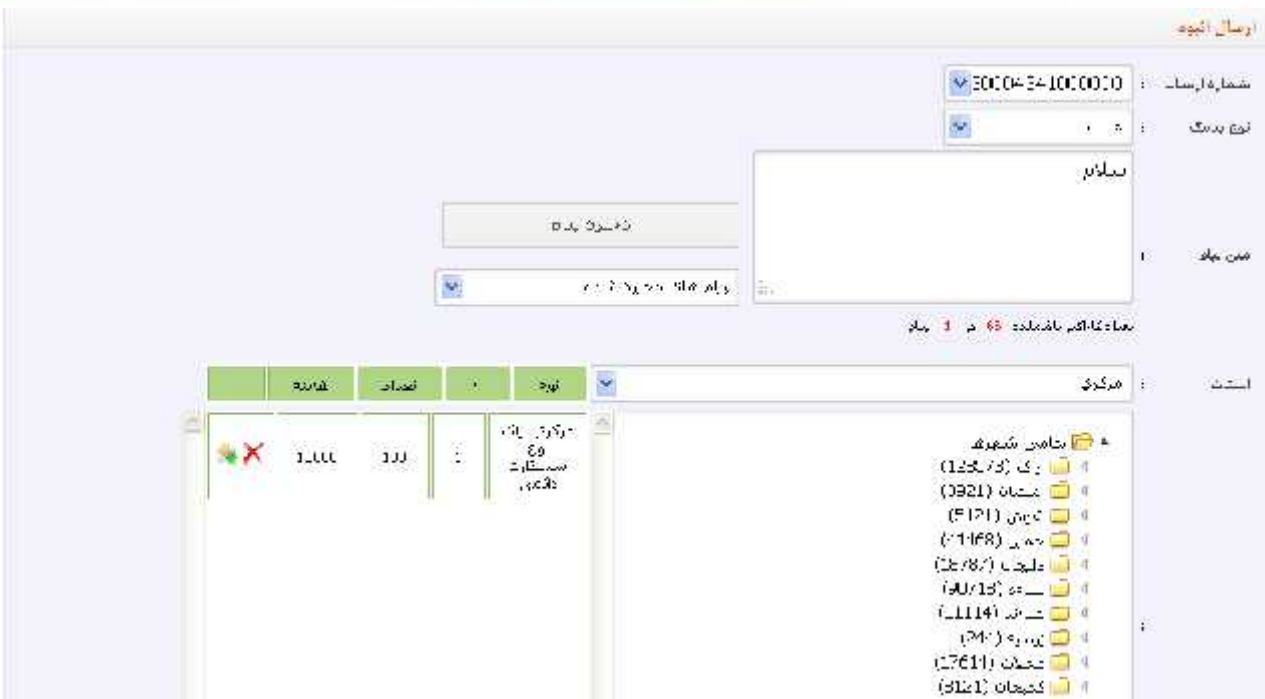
ارسال انبوه

شماره ارسال : 300043410000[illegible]

نوع پیامک : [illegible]

متن پیام : سلام

ذخیره پیام

پیام های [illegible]

تعداد کاراکتر باقیمانده 65 در 1 پیام

استان : مرکزی

| | قیمت | تعداد | | نوع |
|---|---|---|---|---|
| | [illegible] | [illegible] | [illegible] | مرکزی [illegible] سمتاشرات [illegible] |

تمامی شهرها
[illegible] (125573)
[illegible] (0921)
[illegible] (5121)
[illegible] (11468)
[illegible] (26787)
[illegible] (90715)
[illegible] (11114)
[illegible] (240)
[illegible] (17611)
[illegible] (9121)